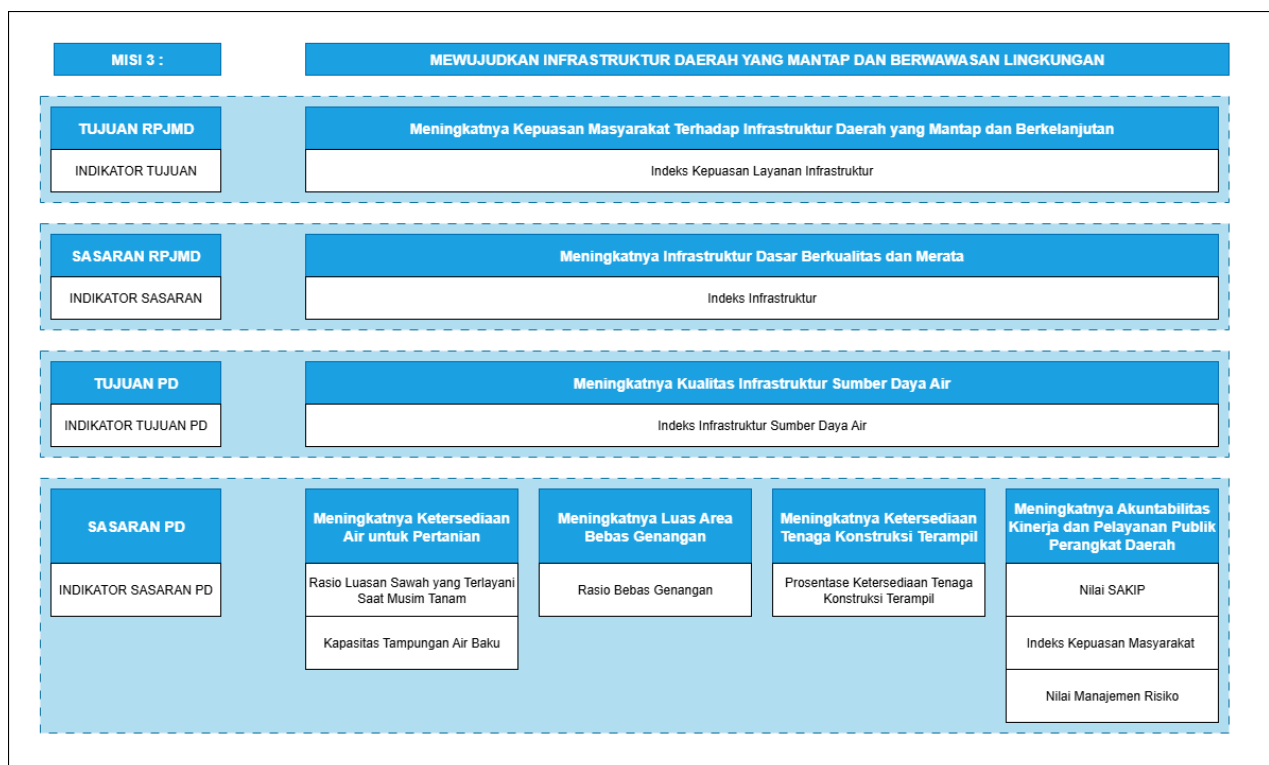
MISI 3 :

MEWUJUDKAN INFRASTRUKTUR DAERAH YANG MANTAP DAN BERWAWASAN LINGKUNGAN

TUJUAN RPJMD

Meningkatnya Kepuasan Masyarakat Terhadap Infrastruktur Daerah yang Mantap dan Berkelanjutan

INDIKATOR TUJUAN

Indeks Kepuasan Layanan Infrastruktur

SASARAN RPJMD

Meningkatnya Infrastruktur Dasar Berkualitas dan Merata

INDIKATOR SASARAN

Indeks Infrastruktur

TUJUAN PD

Meningkatnya Kualitas Infrastruktur Sumber Daya Air

INDIKATOR TUJUAN PD

Indeks Infrastruktur Sumber Daya Air

SASARAN PD

Meningkatnya Ketersediaan Air untuk Pertanian

Meningkatnya Luas Area Bebas Genangan

Meningkatnya Ketersediaan Tenaga Konstruksi Terampil

Meningkatnya Akuntabilitas Kinerja dan Pelayanan Publik Perangkat Daerah

INDIKATOR SASARAN PD

Rasio Luasan Sawah yang Terlayani Saat Musim Tanam

Kapasitas Tampungan Air Baku

Rasio Bebas Genangan

Prosentase Ketersediaan Tenaga Konstruksi Terampil

Nilai SAKIP

Indeks Kepuasan Masyarakat

Nilai Manajemen Risiko